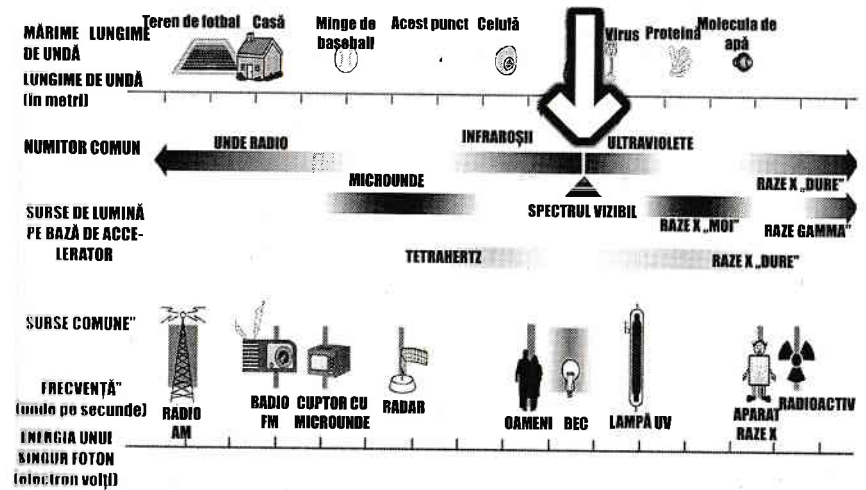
MĂRIME LUNGIME DE UNDĂ
Teren de fotbal Casă Minge de baseball Acest punct Celulă Virus Proteină Molecula de apă

LUNGIME DE UNDĂ (în metri)

NUMITOR COMUN
UNDE RADIO INFRAROȘII ULTRAVIOLETE
MICROUNDE RAZE X „DURE"

SURSE DE LUMINĂ PE BAZĂ DE ACCELERATOR
SPECTRUL VIZIBIL RAZE X „MOI" RAZE GAMMA
TETRAHERTZ RAZE X „DURE"

SURSE COMUNE"
RADIO AM RADIO FM CUPTOR CU MICROUNDE RADAR OAMENI BEC LAMPĂ UV APARAT RAZE X RADIOACTIV

FRECVENȚĂ" (unde pe secunde)

ENERGIA UNUI SINGUR FOTON (electron volți)